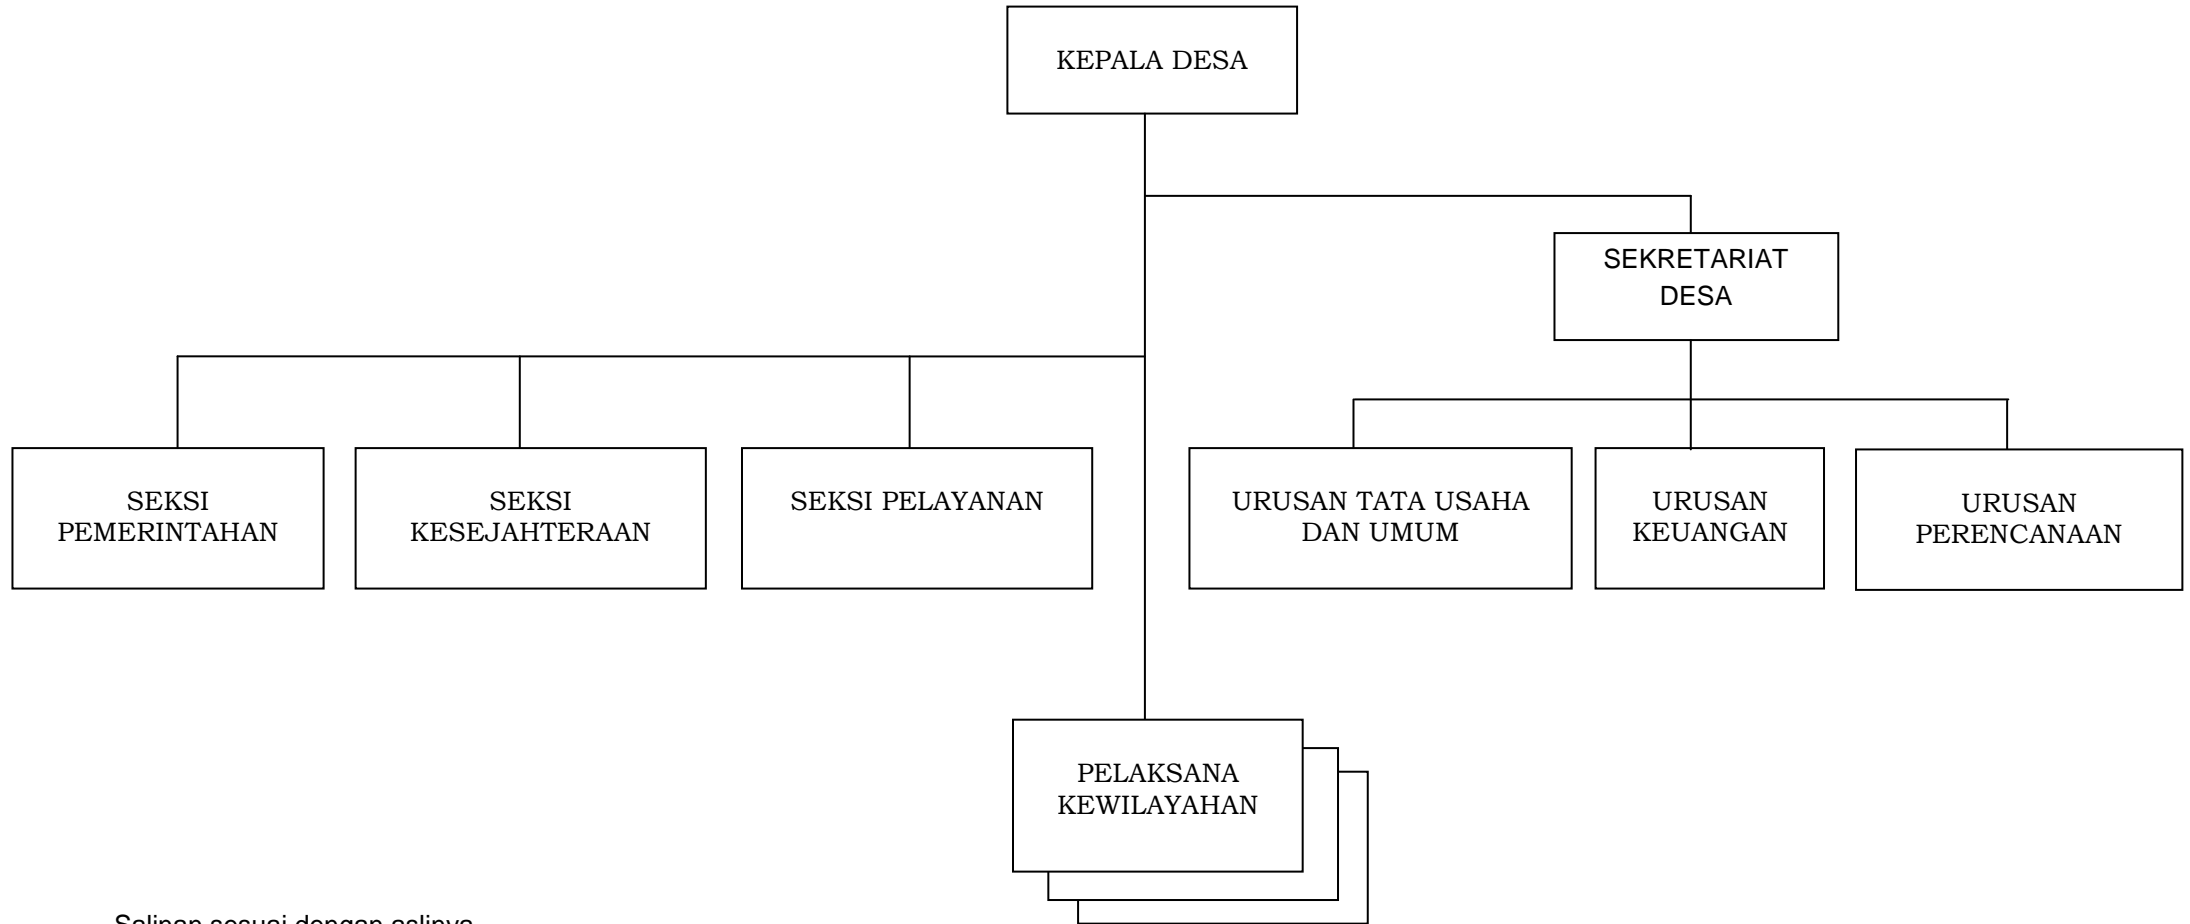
KEPALA DESA

SEKRETARIAT DESA

SEKSI PEMERINTAHAN

SEKSI KESEJAHTERAAN

SEKSI PELAYANAN

URUSAN TATA USAHA DAN UMUM

URUSAN KEUANGAN

URUSAN PERENCANAAN

PELAKSANA KEWILAYAHAN

Salinan sesuai dengan aslinya